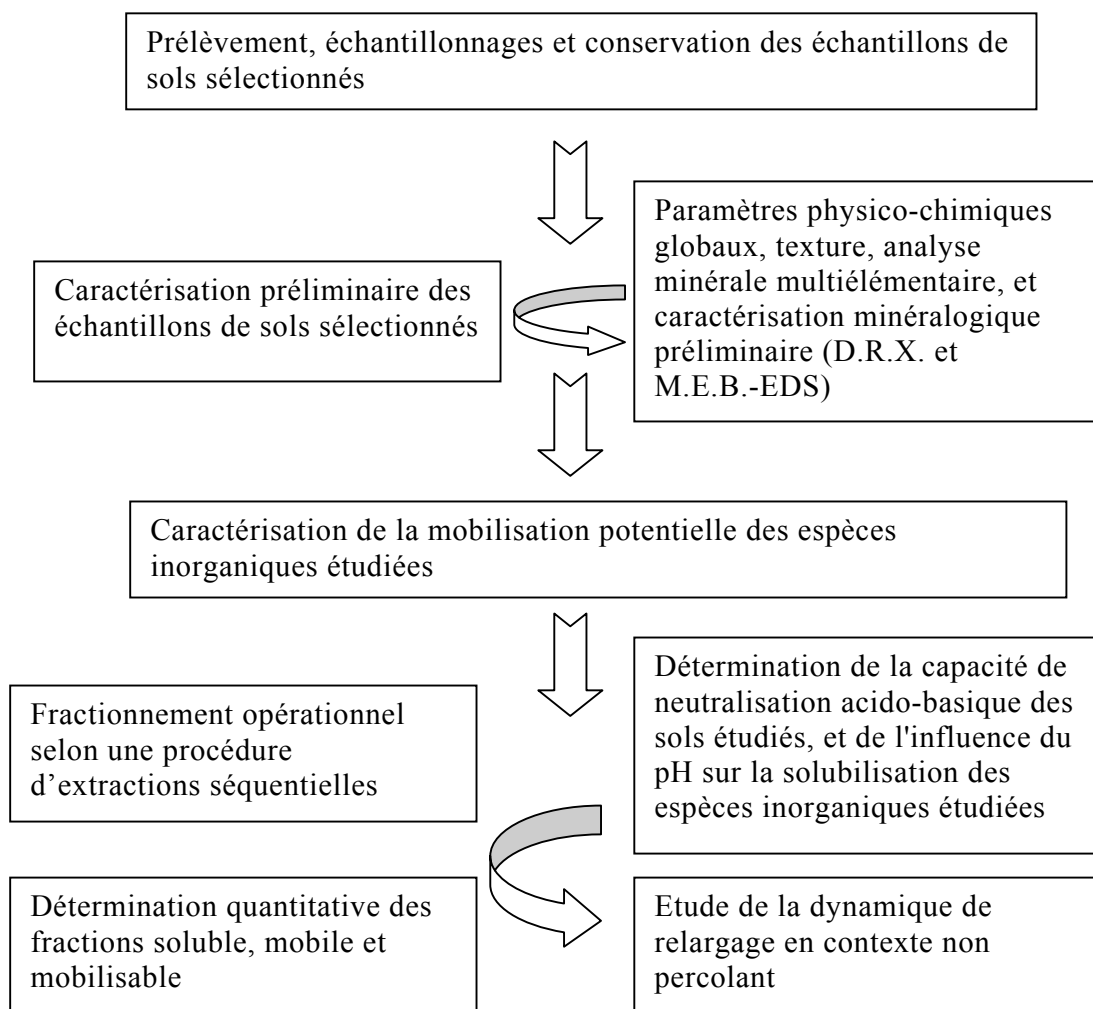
Prélèvement, échantillonnages et conservation des échantillons de sols sélectionnés

Caractérisation préliminaire des échantillons de sols sélectionnés

Paramètres physico-chimiques globaux, texture, analyse minérale multiélémentaire, et caractérisation minéralogique préliminaire (D.R.X. et M.E.B.-EDS)

Caractérisation de la mobilisation potentielle des espèces inorganiques étudiées

Fractionnement opérationnel selon une procédure d'extractions séquentielles

Détermination de la capacité de neutralisation acido-basique des sols étudiés, et de l'influence du pH sur la solubilisation des espèces inorganiques étudiées

Détermination quantitative des fractions soluble, mobile et mobilisable

Etude de la dynamique de relargage en contexte non percolant